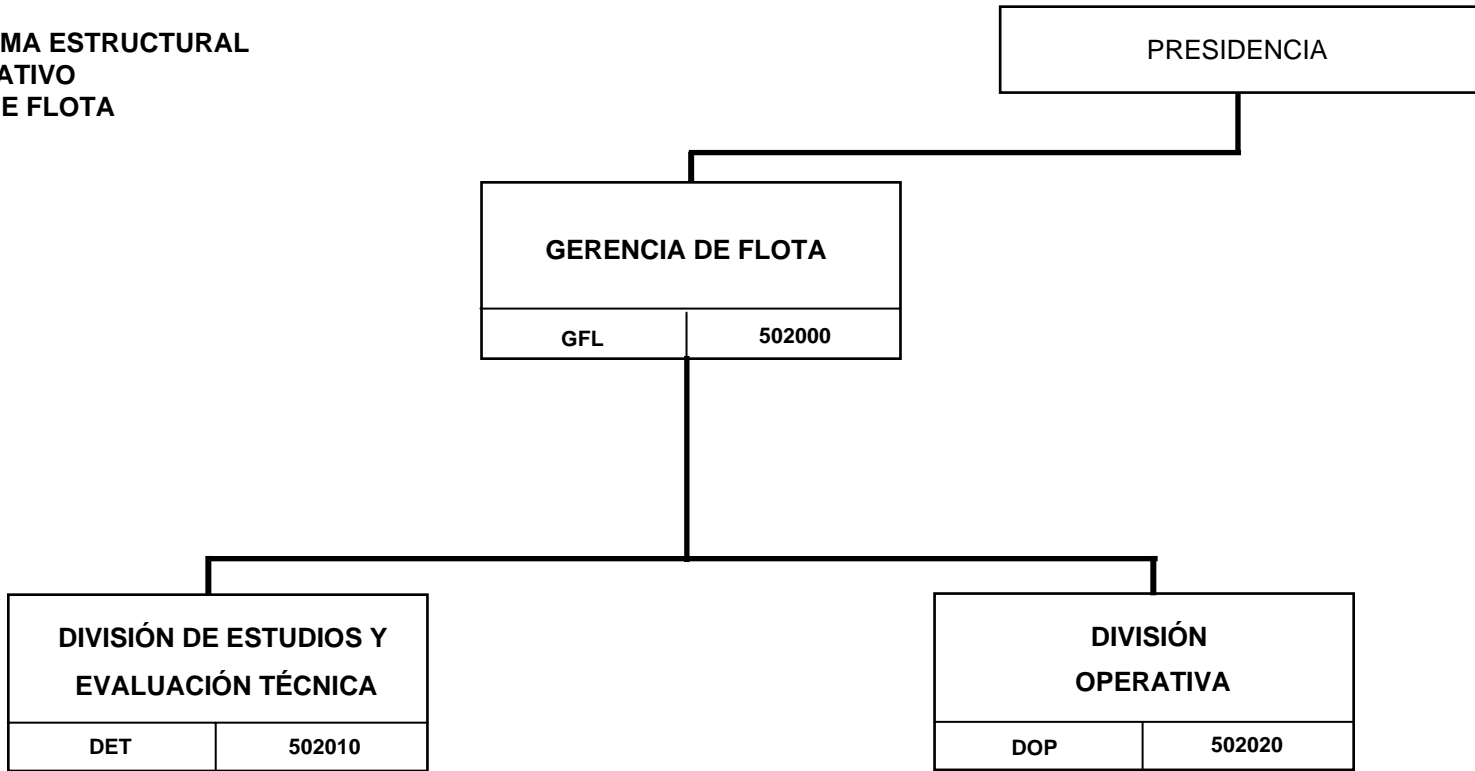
MA ESTRUCTURAL
ATIVO
E FLOTA

PRESIDENCIA

GERENCIA DE FLOTA

| GFL | 502000 |
|---|---|

DIVISIÓN DE ESTUDIOS Y EVALUACIÓN TÉCNICA

| DET | 502010 |
|---|---|

DIVISIÓN OPERATIVA

| DOP | 502020 |
|---|---|